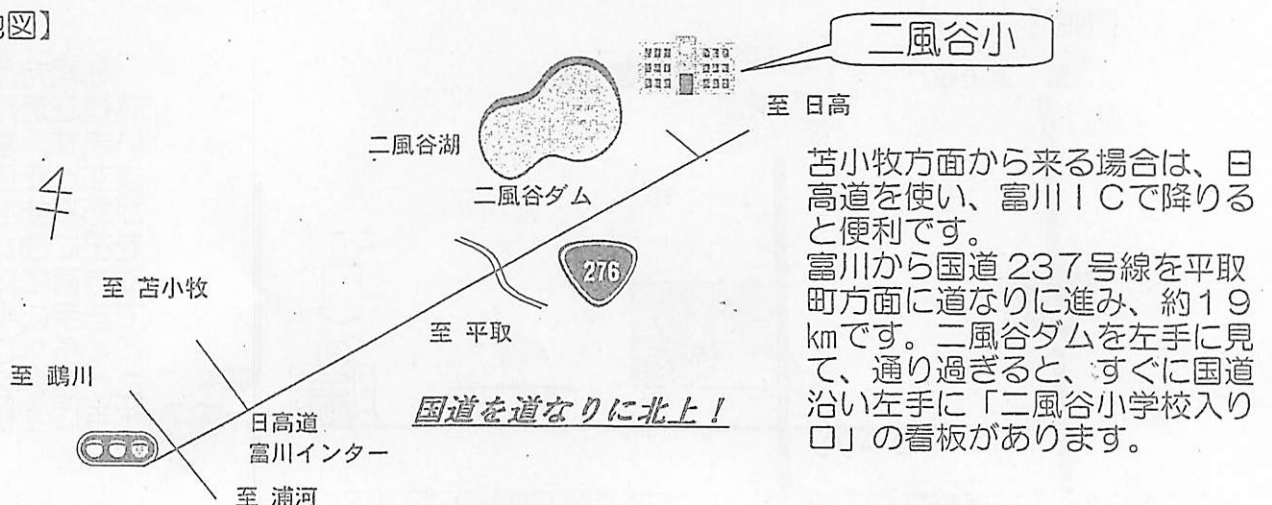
地図】

二風谷小

至 日高

二風谷湖

二風谷ダム

276

至 苫小牧

至 平取

至 鵡川

日高道
富川インター

国道を道なりに北上!

至 浦河

苫小牧方面から来る場合は、日高道を使い、富川ICで降りると便利です。
富川から国道237号線を平取町方面に道なりに進み、約19kmです。二風谷ダムを左手に見て、通り過ぎると、すぐに国道沿い左手に「二風谷小学校入り口」の看板があります。